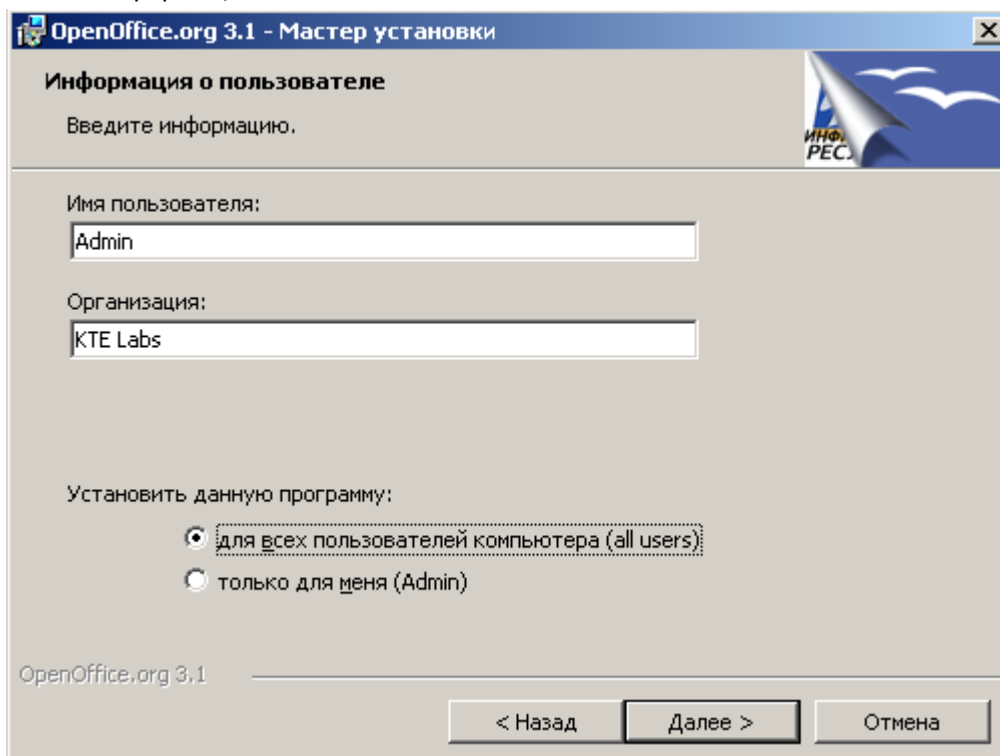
OpenOffice.org 3.1 - Мастер установки

Информация о пользователе

Введите информацию.

ИНФ
РЕС

Имя пользователя:

Admin

Организация:

KTE Labs

Установить данную программу:

для всех пользователей компьютера (all users)

только для меня (Admin)

OpenOffice.org 3.1

< Назад

Далее >

Отмена